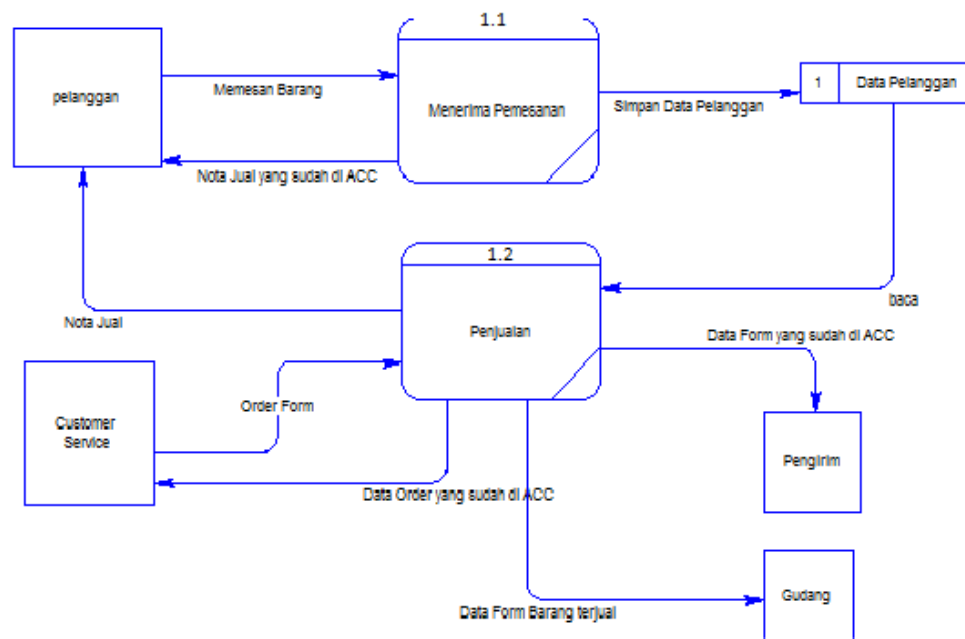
pelanggan

Memesan Barang

1.1

Menerima Pemesanan

Simpan Data Pelanggan

1 Data Pelanggan

Nota Jual yang sudah di ACC

1.2

Penjualan

baca

Nota Jual

Data Form yang sudah di ACC

Customer Service

Order Form

Pengirim

Data Order yang sudah di ACC

Gudang

Data Form Barang terjual